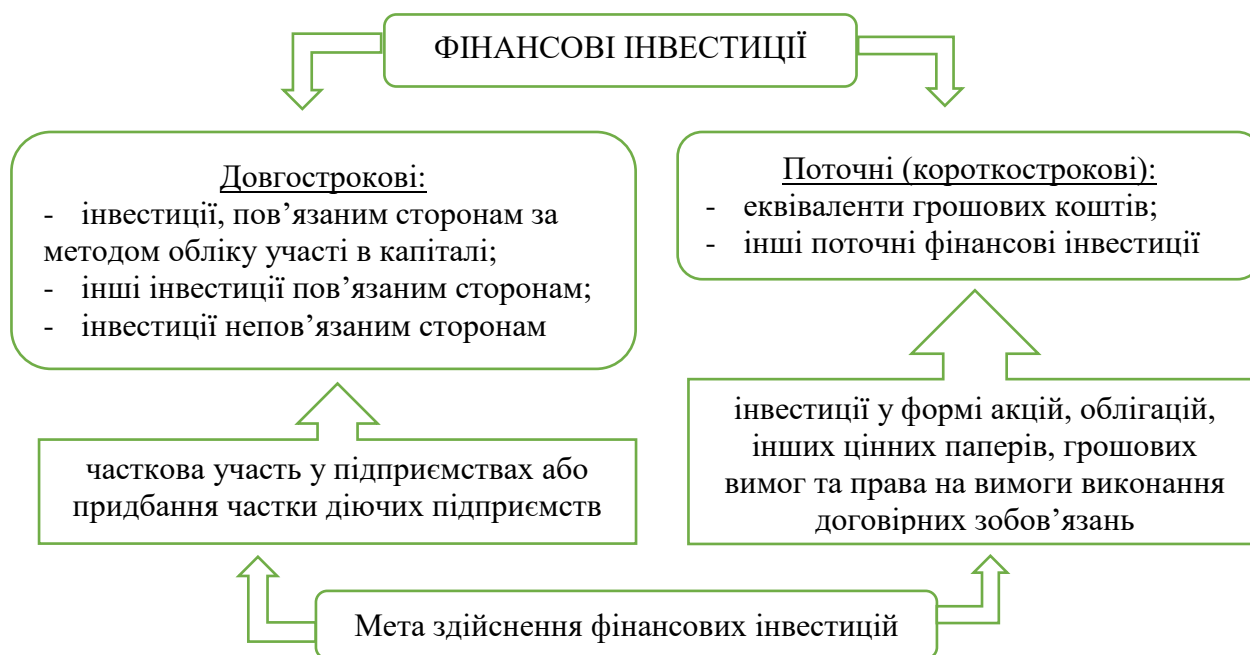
ФІНАНСОВІ ІНВЕСТИЦІЇ

Довгострокові:
- інвестиції, пов'язаним сторонам за методом обліку участі в капіталі;
- інші інвестиції пов'язаним сторонам;
- інвестиції непов'язаним сторонам

Поточні (короткострокові):
- еквіваленти грошових коштів;
- інші поточні фінансові інвестиції

часткова участь у підприємствах або придбання частки діючих підприємств

інвестиції у формі акцій, облігацій, інших цінних паперів, грошових вимог та права на вимоги виконання договірних зобов'язань

Мета здійснення фінансових інвестицій